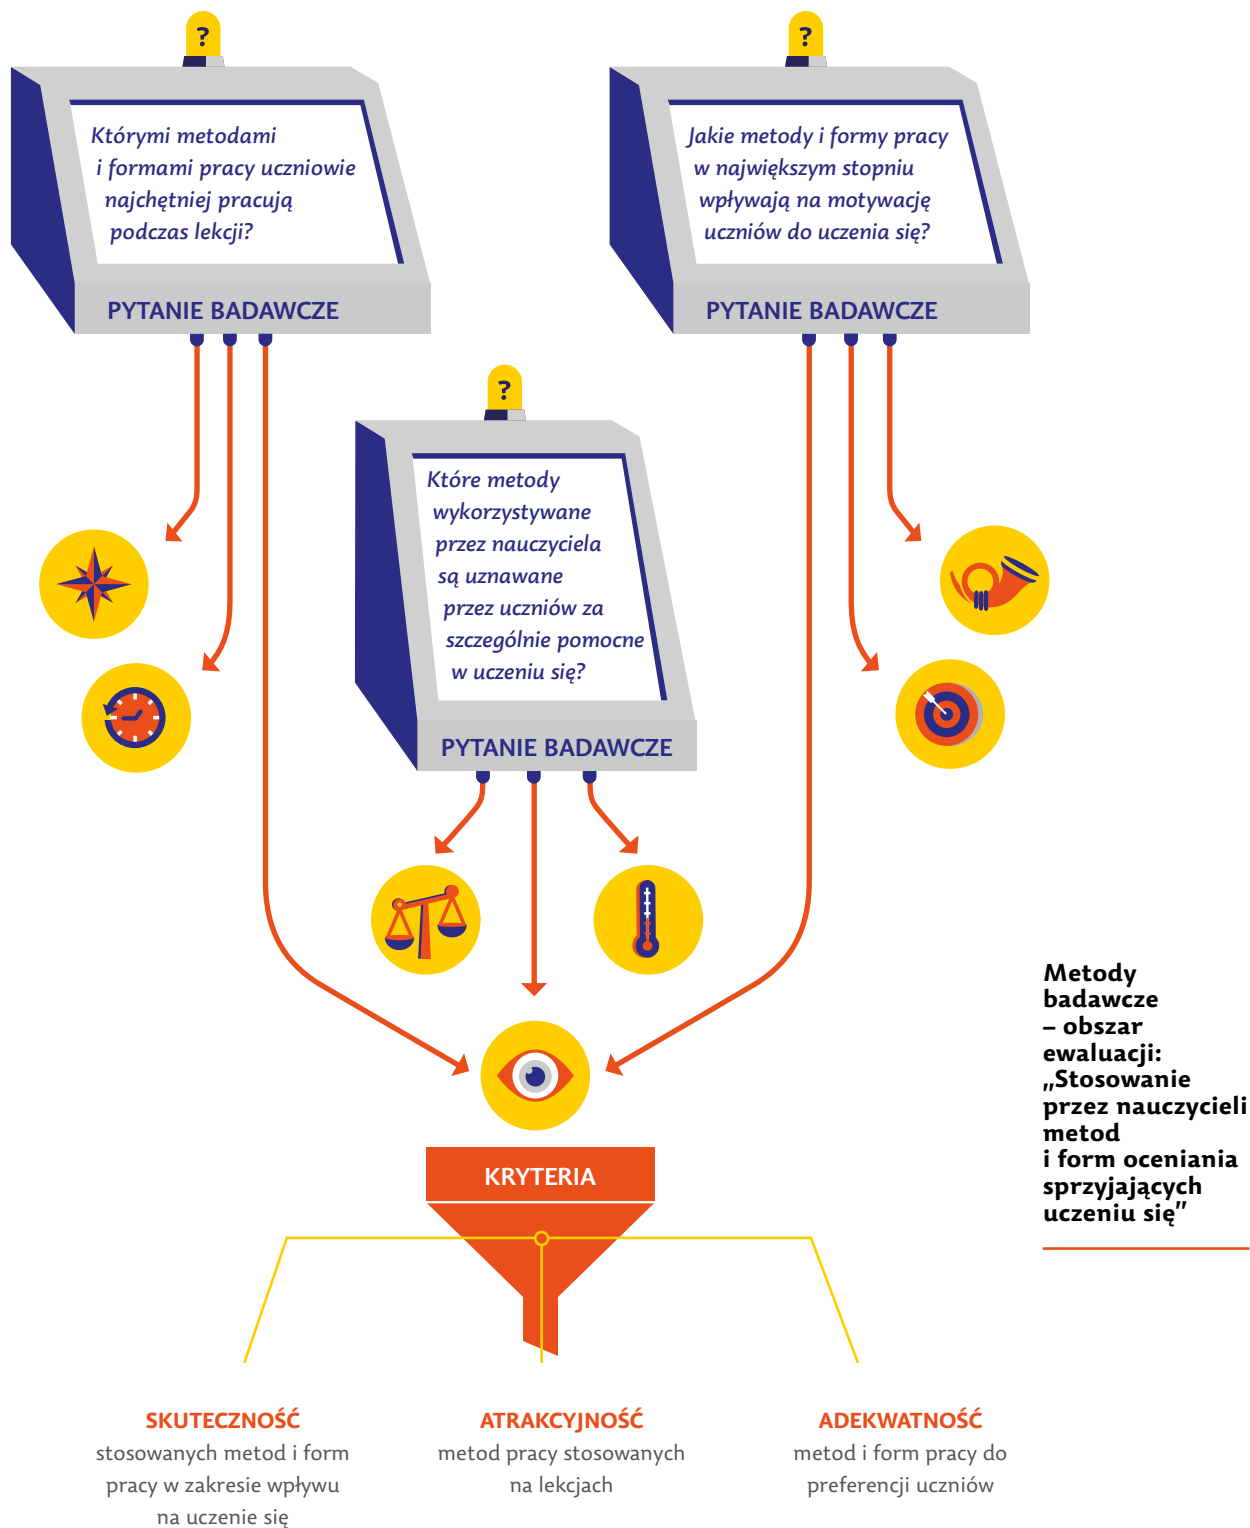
?

Którymi metodami i formami pracy uczniowie najchętniej pracują podczas lekcji?

PYTANIE BADAWCZE

?

Jakie metody i formy pracy w największym stopniu wpływają na motywację uczniów do uczenia się?

PYTANIE BADAWCZE

?

Które metody wykorzystywane przez nauczyciela są uznawane przez uczniów za szczególnie pomocne w uczeniu się?

PYTANIE BADAWCZE

Metody badawcze – obszar ewaluacji: „Stosowanie przez nauczycieli metod i form oceniania sprzyjających uczeniu się”

KRYTERIA

SKUTECZNOŚĆ
stosowanych metod i form pracy w zakresie wpływu na uczenie się

ATRAKCYJNOŚĆ
metod pracy stosowanych na lekcjach

ADEKWATNOŚĆ
metod i form pracy do preferencji uczniów